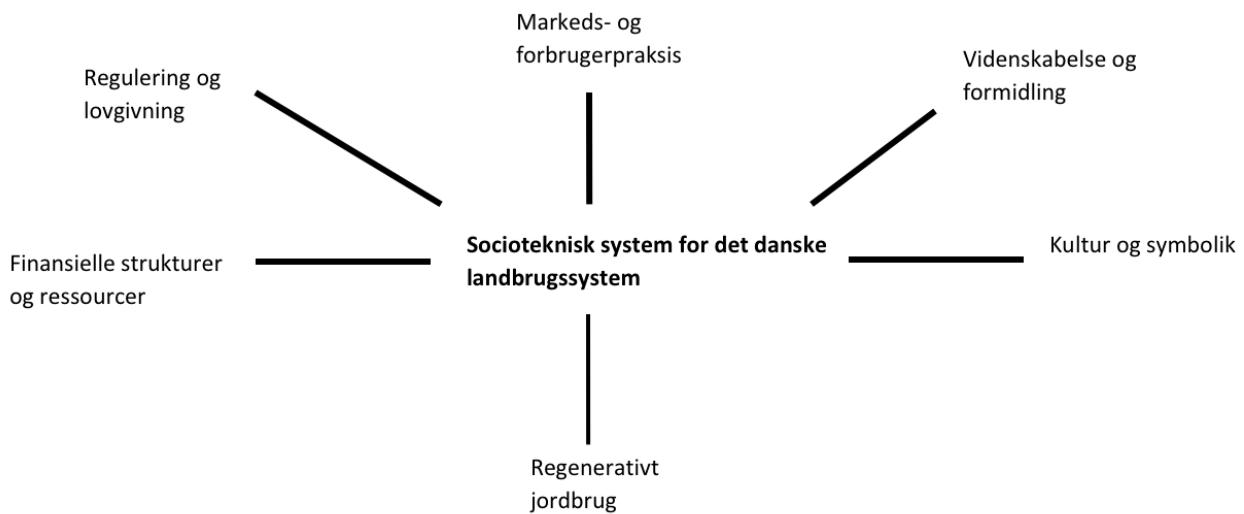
Markeds- og forbrugerpraksis

Regulering og lovgivning

Videnskabelse og formidling

**Socioteknisk system for det danske landbrugssystem**

Finansielle strukturer og ressourcer

Kultur og symbolik

Regenerativt jordbrug